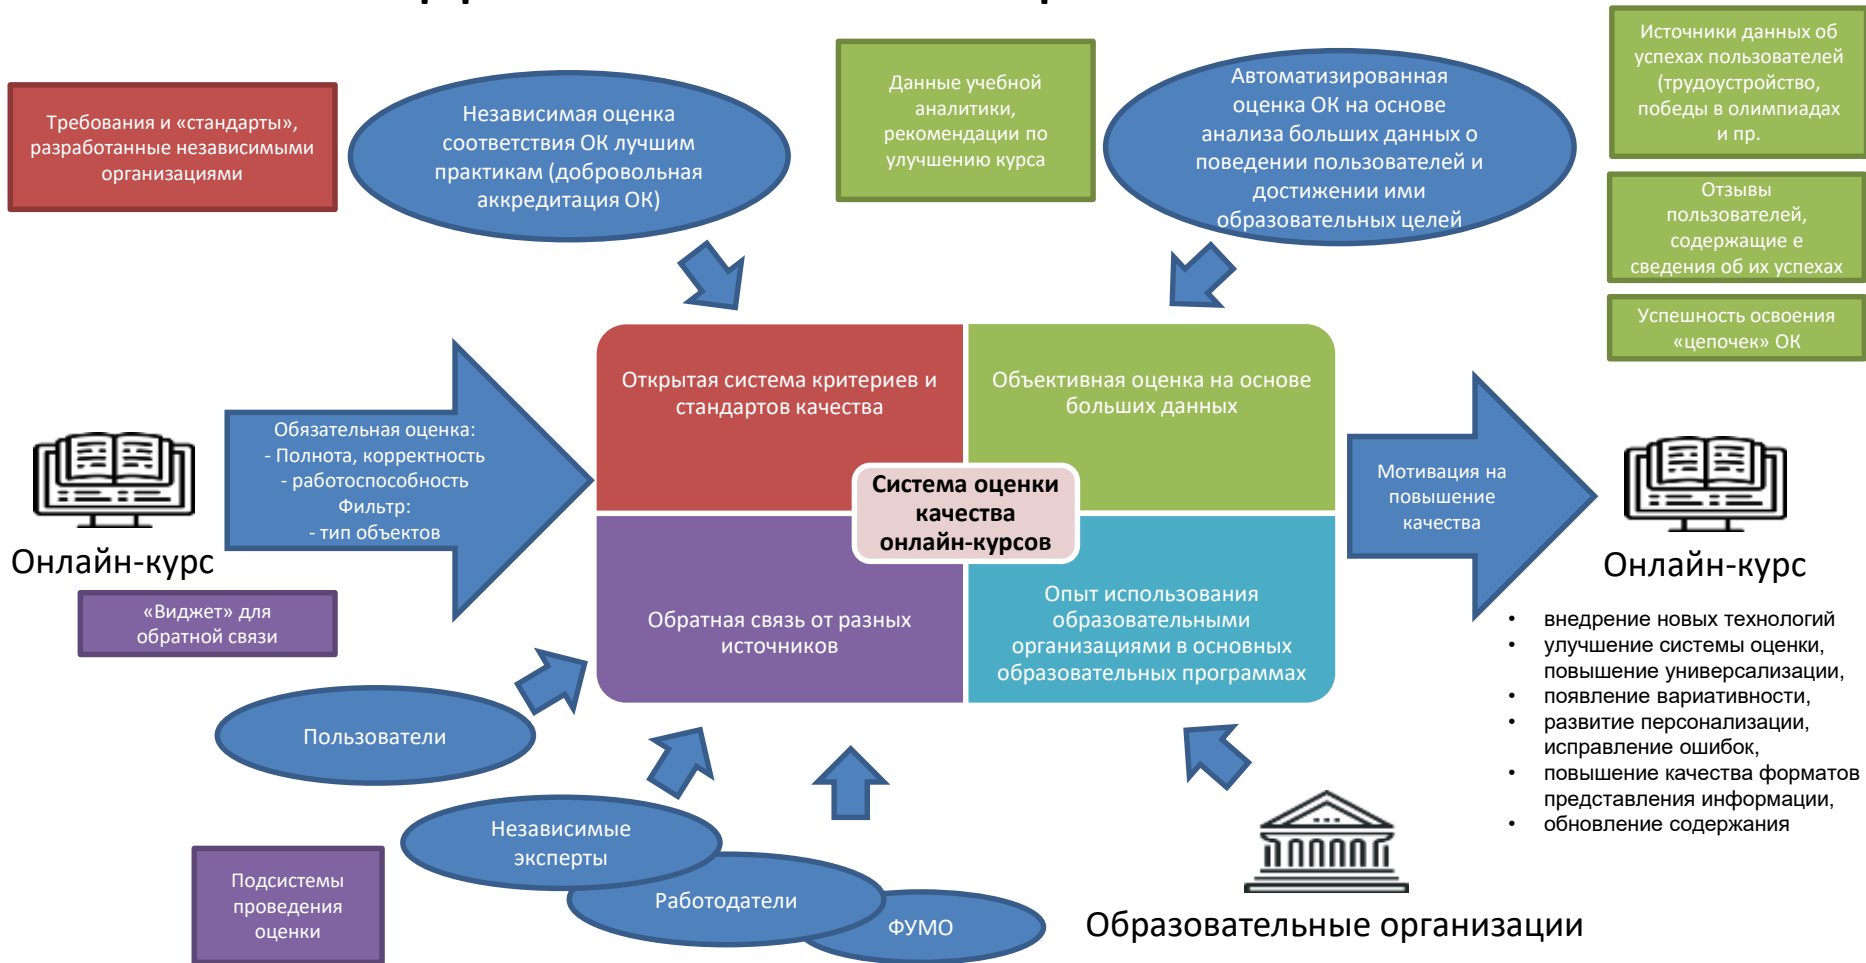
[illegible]

Требования и «стандарты», разработанные независимыми организациями

Независимая оценка соответствия ОК лучшим практикам (добровольная аккредитация ОК)

Данные учебной аналитики, рекомендации по улучшению курса

Автоматизированная оценка ОК на основе анализа больших данных о поведении пользователей и достижении ими образовательных целей

Источники данных об успехах пользователей (трудоустройство, победы в олимпиадах и пр.

Отзывы пользователей, содержащие е сведения об их успехах

Успешность освоения «цепочек» ОК

Онлайн-курс

Обязательная оценка:
- Полнота, корректность
- работоспособность
Фильтр:
- тип объектов

«Виджет» для обратной связи

Открытая система критериев и стандартов качества

Объективная оценка на основе больших данных

Система оценки качества онлайн-курсов

Обратная связь от разных источников

Опыт использования образовательными организациями в основных образовательных программах

Мотивация на повышение качества

Онлайн-курс

• внедрение новых технологий
• улучшение системы оценки, повышение универсализации,
• появление вариативности,
• развитие персонализации, исправление ошибок,
• повышение качества форматов представления информации,
• обновление содержания

Пользователи

Независимые эксперты

Работодатели

ФУМО

Подсистемы проведения оценки

Образовательные организации